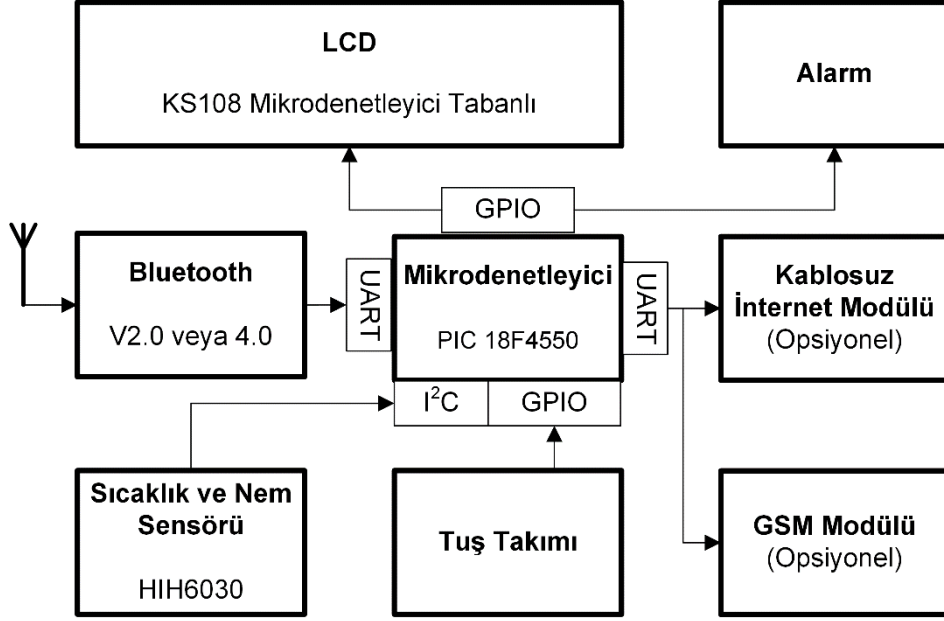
LCD

KS108 Mikrodenetleyici Tabanlı

Alarm

GPIO

Bluetooth

V2.0 veya 4.0

UART

Mikrodenetleyici

PIC 18F4550

UART

Kablosuz İnternet Modülü (Opsiyonel)

$I^2C$

GPIO

Sıcaklık ve Nem Sensörü

HIH6030

Tuş Takımı

GSM Modülü (Opsiyonel)